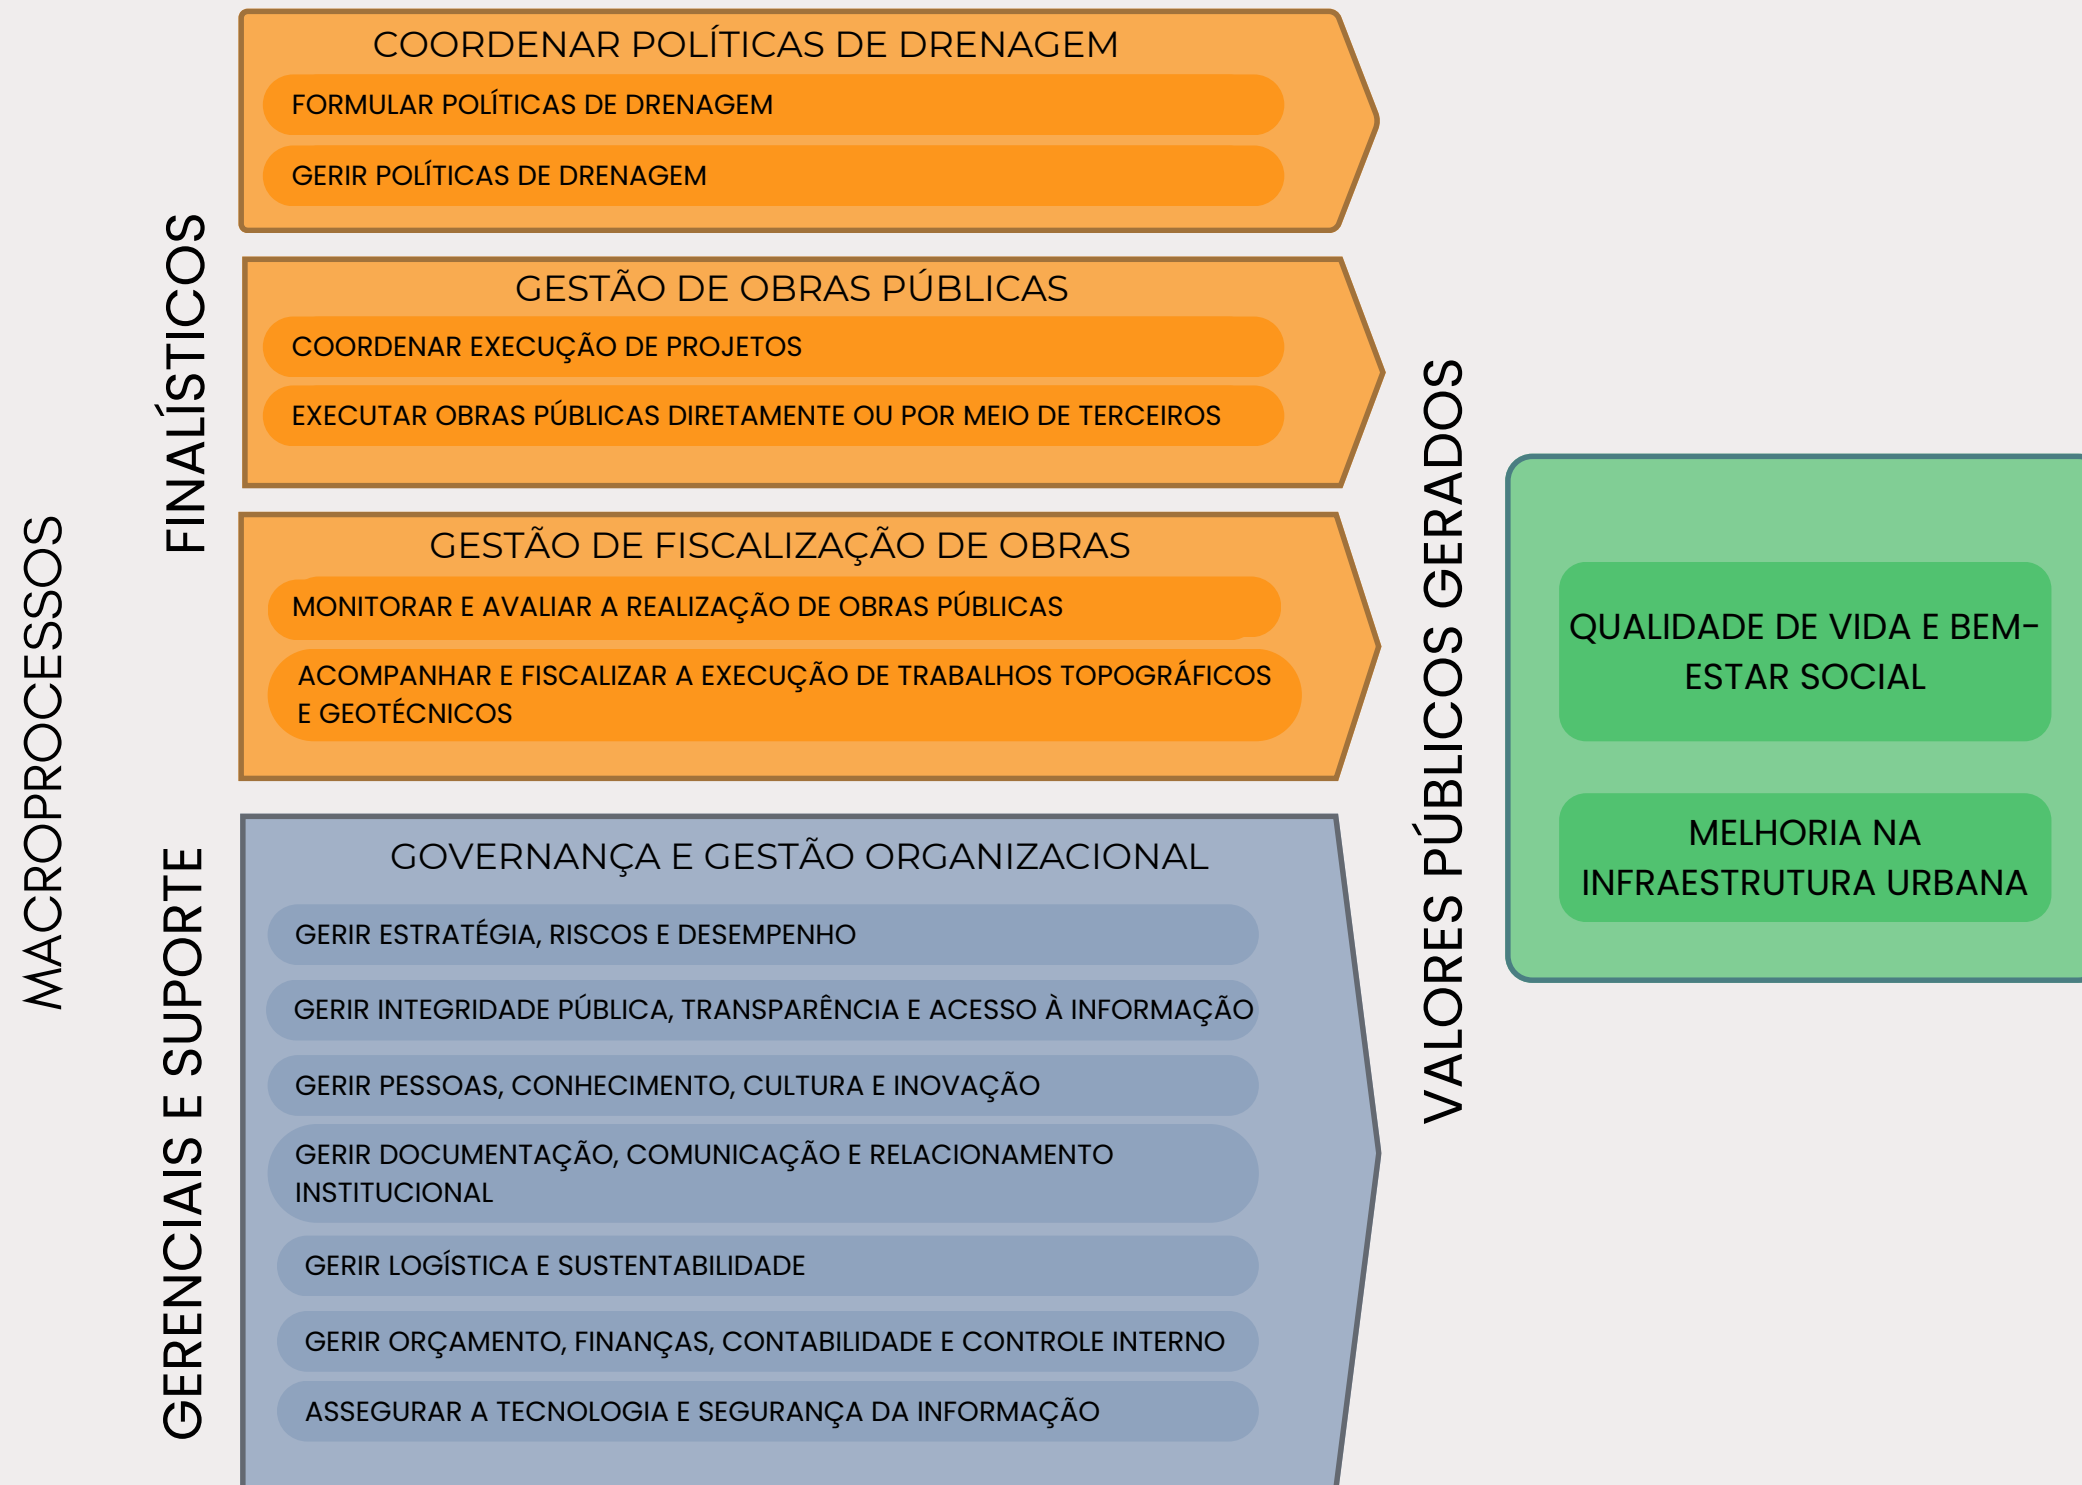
MACROPROCESSOS

FINALÍSTICOS

COORDENAR POLÍTICAS DE DRENAGEM

FORMULAR POLÍTICAS DE DRENAGEM

GERIR POLÍTICAS DE DRENAGEM

GESTÃO DE OBRAS PÚBLICAS

COORDENAR EXECUÇÃO DE PROJETOS

EXECUTAR OBRAS PÚBLICAS DIRETAMENTE OU POR MEIO DE TERCEIROS

GESTÃO DE FISCALIZAÇÃO DE OBRAS

MONITORAR E AVALIAR A REALIZAÇÃO DE OBRAS PÚBLICAS

ACOMPANHAR E FISCALIZAR A EXECUÇÃO DE TRABALHOS TOPOGRÁFICOS E GEOTÉCNICOS

GERENCIAIS E SUPORTE

GOVERNANÇA E GESTÃO ORGANIZACIONAL

GERIR ESTRATÉGIA, RISCOS E DESEMPENHO

GERIR INTEGRIDADE PÚBLICA, TRANSPARÊNCIA E ACESSO À INFORMAÇÃO

GERIR PESSOAS, CONHECIMENTO, CULTURA E INOVAÇÃO

GERIR DOCUMENTAÇÃO, COMUNICAÇÃO E RELACIONAMENTO INSTITUCIONAL

GERIR LOGÍSTICA E SUSTENTABILIDADE

GERIR ORÇAMENTO, FINANÇAS, CONTABILIDADE E CONTROLE INTERNO

ASSEGURAR A TECNOLOGIA E SEGURANÇA DA INFORMAÇÃO

VALORES PÚBLICOS GERADOS

QUALIDADE DE VIDA E BEM-ESTAR SOCIAL

MELHORIA NA INFRAESTRUTURA URBANA